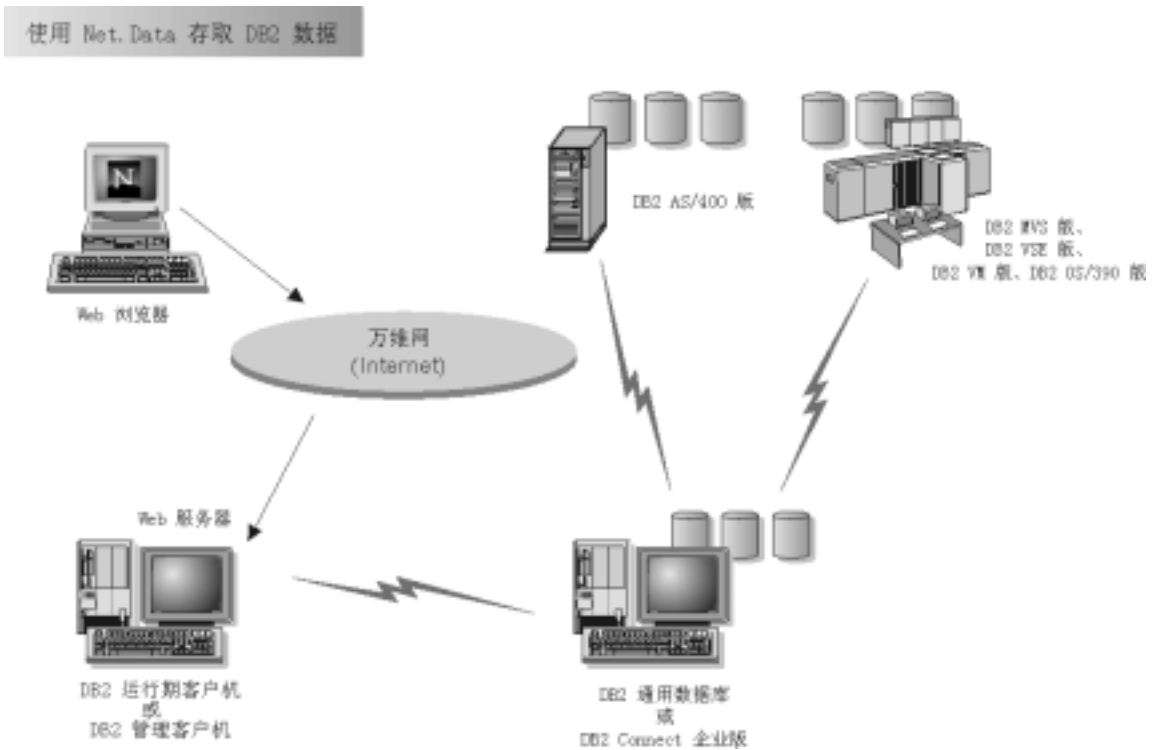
使用 Net.Data 存取 DB2 数据

DB2 AS/400 版

DB2 MVS 版、
DB2 VSE 版、
DB2 VM 版、DB2 OS/390 版

Web 浏览器

万维网
(Internet)

Web 服务器

DB2 运行期客户机
或
DB2 管理客户机

DB2 通用数据库
或
DB2 Connect 企业版